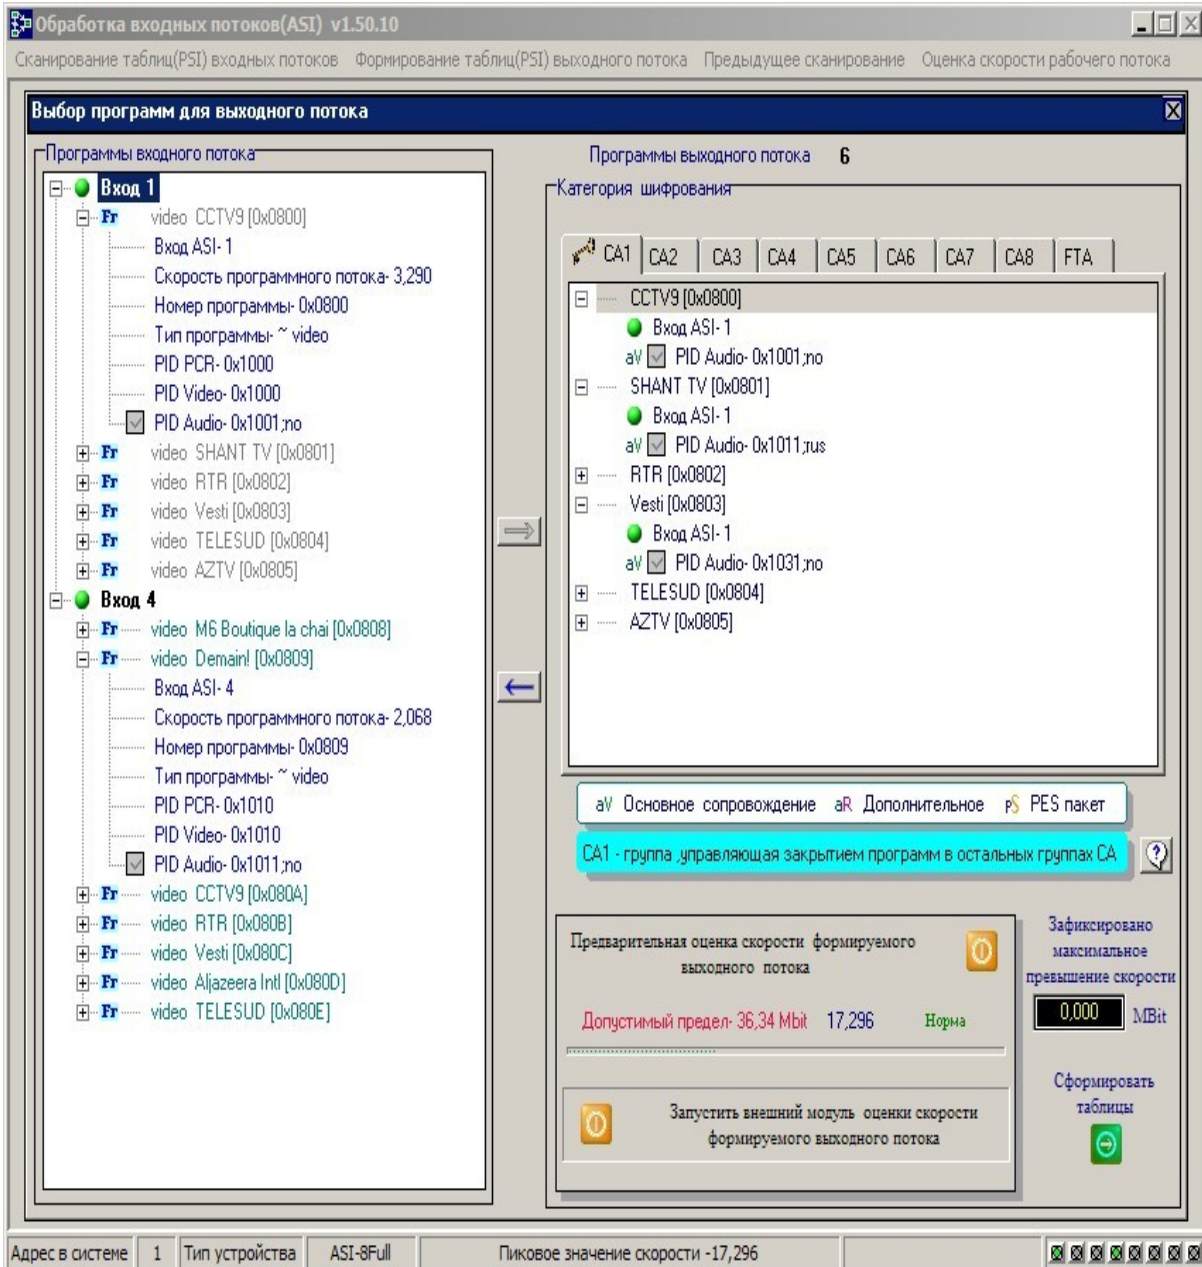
Обработка входных потоков(ASI) v1.50.10

Сканирование таблиц(PSI) входных потоков   Формирование таблиц(PSI) выходного потока   Предыдущее сканирование   Оценка скорости рабочего потока

Выбор программ для выходного потока

Программы входного потока

Вход 1
Fr video CCTV9 [0x0800]
Вход ASI- 1
Скорость программного потока- 3,290
Номер программы- 0x0800
Тип программы- ~ video
PID PCR- 0x1000
PID Video- 0x1000
PID Audio- 0x1001;no
Fr video SHANT TV [0x0801]
Fr video RTR [0x0802]
Fr video Vesti [0x0803]
Fr video TELESUD [0x0804]
Fr video AZTV [0x0805]
Вход 4
Fr video M6 Boutique la chai [0x0808]
Fr video Demain! [0x0809]
Вход ASI- 4
Скорость программного потока- 2,068
Номер программы- 0x0809
Тип программы- ~ video
PID PCR- 0x1010
PID Video- 0x1010
PID Audio- 0x1011;no
Fr video CCTV9 [0x080A]
Fr video RTR [0x080B]
Fr video Vesti [0x080C]
Fr video Aljazeera Intl [0x080D]
Fr video TELESUD [0x080E]

Программы выходного потока 6

Категория шифрования

| CA1 | CA2 | CA3 | CA4 | CA5 | CA6 | CA7 | CA8 | FTA |
|---|---|---|---|---|---|---|---|---|

CCTV9 [0x0800]
Вход ASI- 1
aV PID Audio- 0x1001;no
SHANT TV [0x0801]
Вход ASI- 1
aV PID Audio- 0x1011;rus
RTR [0x0802]
Vesti [0x0803]
Вход ASI- 1
aV PID Audio- 0x1031;no
TELESUD [0x0804]
AZTV [0x0805]

aV Основное сопровождение aR Дополнительное pS PES пакет

CA1 - группа ,управляющая закрытием программ в остальных группах CA

Предварительная оценка скорости формируемого выходного потока

Допустимый предел- 36,34 Mbit 17,296 Норма

Запустить внешний модуль оценки скорости формируемого выходного потока

Зафиксировано максимальное превышение скорости

0,000 MBit

Сформировать таблицы

Адрес в системе | 1 | Тип устройства | ASI-8Full | Пиковое значение скорости -17,296